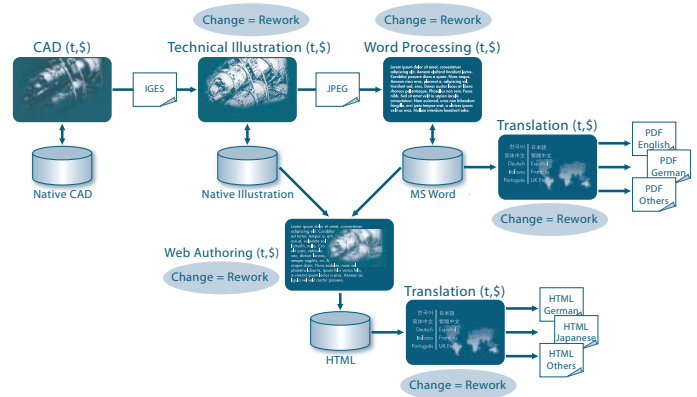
Change = Rework

Change = Rework

CAD (t,$)

Technical Illustration (t,$)

Word Processing (t,$)

IGES

JPEG

Lorem ipsum dolor sit amet, consectetuer adipiscing elit. Aenean placerat tincidunt purus. Curabitur posuere diam a quam. Nunc neque. Aenean risus eros, placerat a, adipiscing vel, tincidunt sed, eros. Donec sed lacus at libero rhoncus pellentesque. Phasellus non nulla. Fusce nibh. Sed sit amet velit in sapien iaculis consectetuer. Nam euismod, ante nec bibendum fringilla, orci justo tempor erat, a ultrices ipsum velit ac arcu. Nullam interdum hendrerit odio.

Native CAD

Native Illustration

MS Word

Translation (t,$)

한국어 | 日本語
简体中文 | 繁體中文
Deutsch | Español
Italiano | Français
Português | UK English

PDF English

PDF German

PDF Others

Change = Rework

Web Authoring (t,$)

Lorem ipsum dolor sit amet, consectetuer adipiscing elit. Curabitur vel tortor, tempor a, ornare at, lobortis id, lobortis vel, tellus. Nunc nec neque. Nam non, donec lorem, semper sagittis, nec. A augue diam. Nunc sodales, nunc vel pharetra lobortis, ipsum leo varius felis, a viverra ipsum lectus a eros. Aenean ac nulla vel nisi auctor posuere.

Change = Rework

Translation (t,$)

한국어 | 日本語
简体中文 | 繁體中文
Deutsch | Español
Italiano | Français
Português | UK English

HTML German

HTML Japanese

HTML Others

HTML

Change = Rework